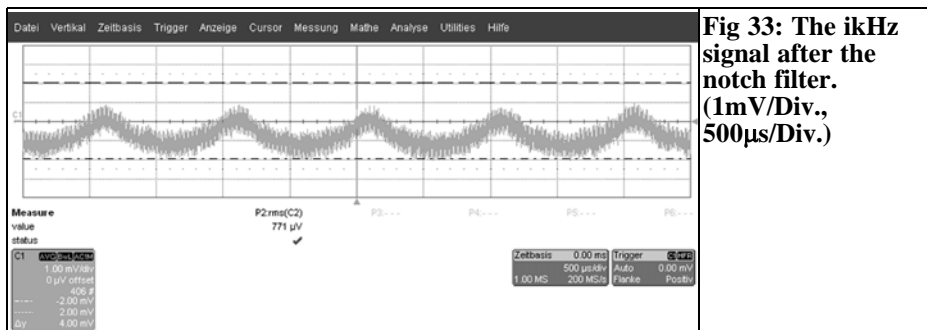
Datei Vertikal Zeitbasis Trigger Anzeige Cursor Messung Mathe Analyse Utilities Hilfe

C1

Measure
value
status

P2:rms(C2)
771 µV
✔

P3:- - -
P4:- - -
P5:- - -
P6:- - -

C1 AVG BwL AC1M
1.00 mV/div
0 µV offset
406 #
-2.00 mV
2.00 mV
Δy 4.00 mV

Zeitbasis 0.00 ms
500 µs/div
1.00 MS 200 MS/s

Trigger C1 HF
Auto 0.00 mV
Flanke Positiv

Fig 33: The ikHz signal after the notch filter. (1mV/Div., 500µs/Div.)